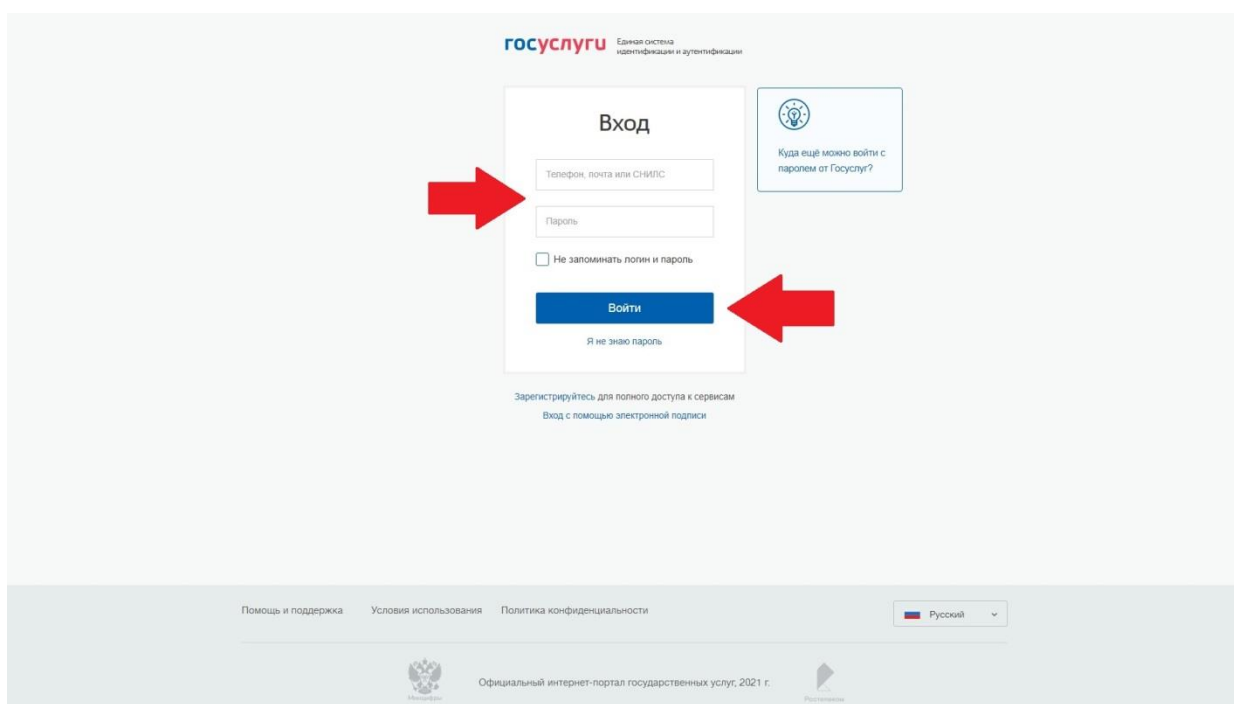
госуслуги Единая система идентификации и аутентификации

Вход

Телефон, почта или СНИЛС

Пароль

Не запоминать логин и пароль

Войти

Я не знаю пароль

Куда ещё можно войти с паролем от Госуслуг?

Зарегистрируйтесь для полного доступа к сервисам

Вход с помощью электронной подписи

Помощь и поддержка Условия использования Политика конфиденциальности

Русский

Минцифры

Официальный интернет-портал государственных услуг, 2021 г.

Ростелеком